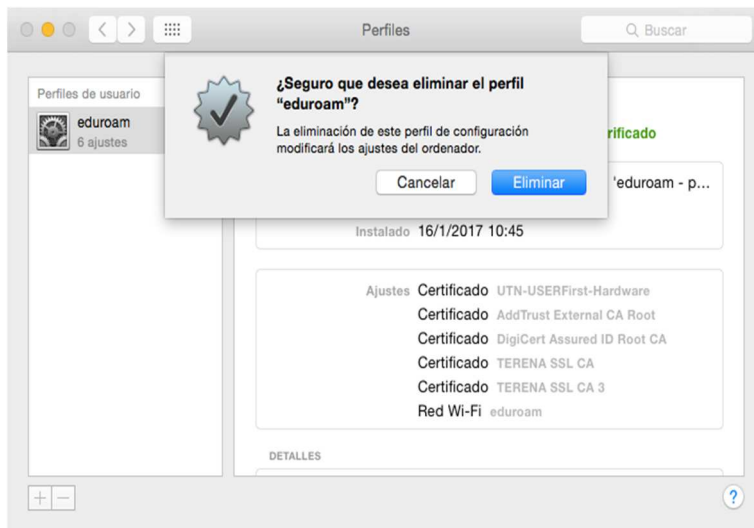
Perfiles

Buscar

Perfiles de usuario

eduroam
6 ajustes

¿Seguro que desea eliminar el perfil "eduroam"?

La eliminación de este perfil de configuración modificará los ajustes del ordenador.

Cancelar

Eliminar

rificado

'eduroam - p...

Instalado 16/1/2017 10:45

Ajustes Certificado UTN-USERFirst-Hardware
Certificado AddTrust External CA Root
Certificado DigiCert Assured ID Root CA
Certificado TERENA SSL CA
Certificado TERENA SSL CA 3
Red Wi-Fi eduroam

DETALLES

+ −

?